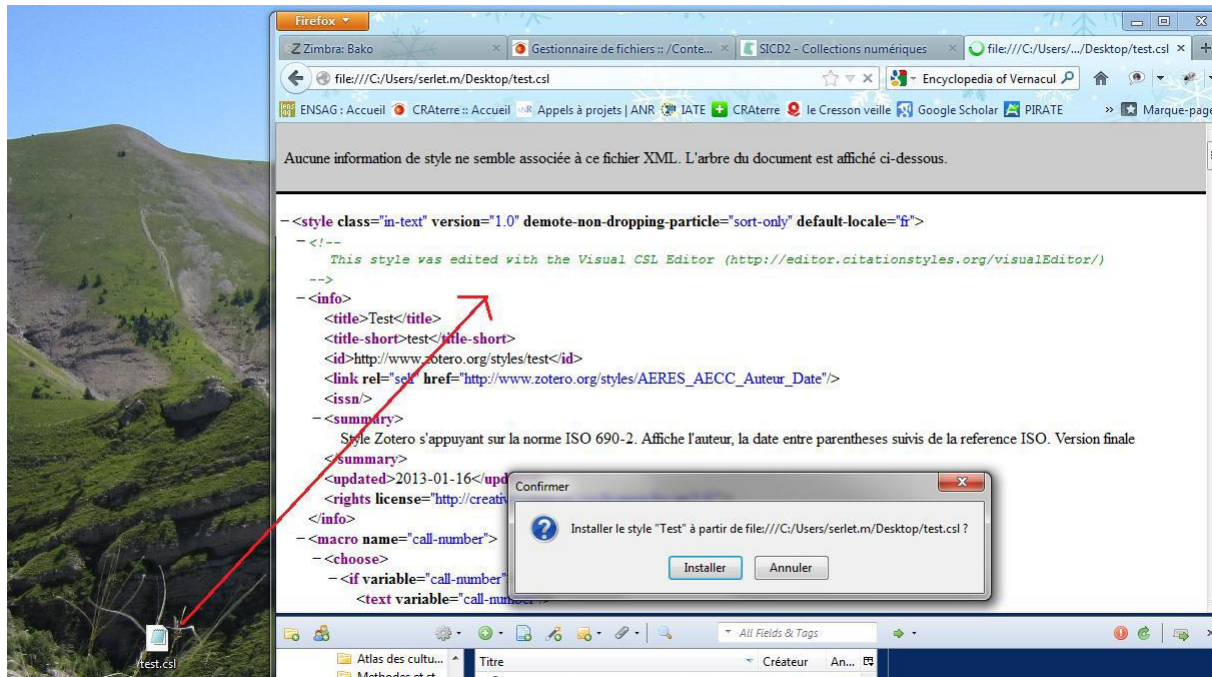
Firefox

Zimbra: Bako | Gestionnaire de fichiers :: /Conte... | SICD2 - Collections numériques | file:///C:/Users/.../Desktop/test.csl

file:///C:/Users/serlet.m/Desktop/test.csl

Encyclopedia of Vernacul

ENSAG : Accueil | CRAterre :: Accueil | Appels à projets | ANR | IATE | CRAterre | le Cresson veille | Google Scholar | PIRATE | » | Marque-page

Aucune information de style ne semble associée à ce fichier XML. L'arbre du document est affiché ci-dessous.

– <style class="in-text" version="1.0" demote-non-dropping-particle="sort-only" default-locale="fr">
– <!--
This style was edited with the Visual CSL Editor (http://editor.citationstyles.org/visualEditor/)
-->
– <info>
<title>Test</title>
<title-short>test</title-short>
<id>http://www.zotero.org/styles/test</id>
<link rel="self" href="http://www.zotero.org/styles/AERES_AECC_Auteur_Date"/>
<issn/>
– <summary>
Style Zotero s'appuyant sur la norme ISO 690-2. Affiche l'auteur, la date entre parentheses suivis de la reference ISO. Version finale
</summary>
<updated>2013-01-16</upd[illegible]
<rights license="http://creativ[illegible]
</info>
– <macro name="call-number">
– <choose>
– <if variable="call-number"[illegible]
<text variable="call-number"/>

Confirmer

Installer le style "Test" à partir de file:///C:/Users/serlet.m/Desktop/test.csl ?

Installer | Annuler

All Fields & Tags

Atlas des cultu...
Methodes et ct

Titre | Créateur | An...

test.csl